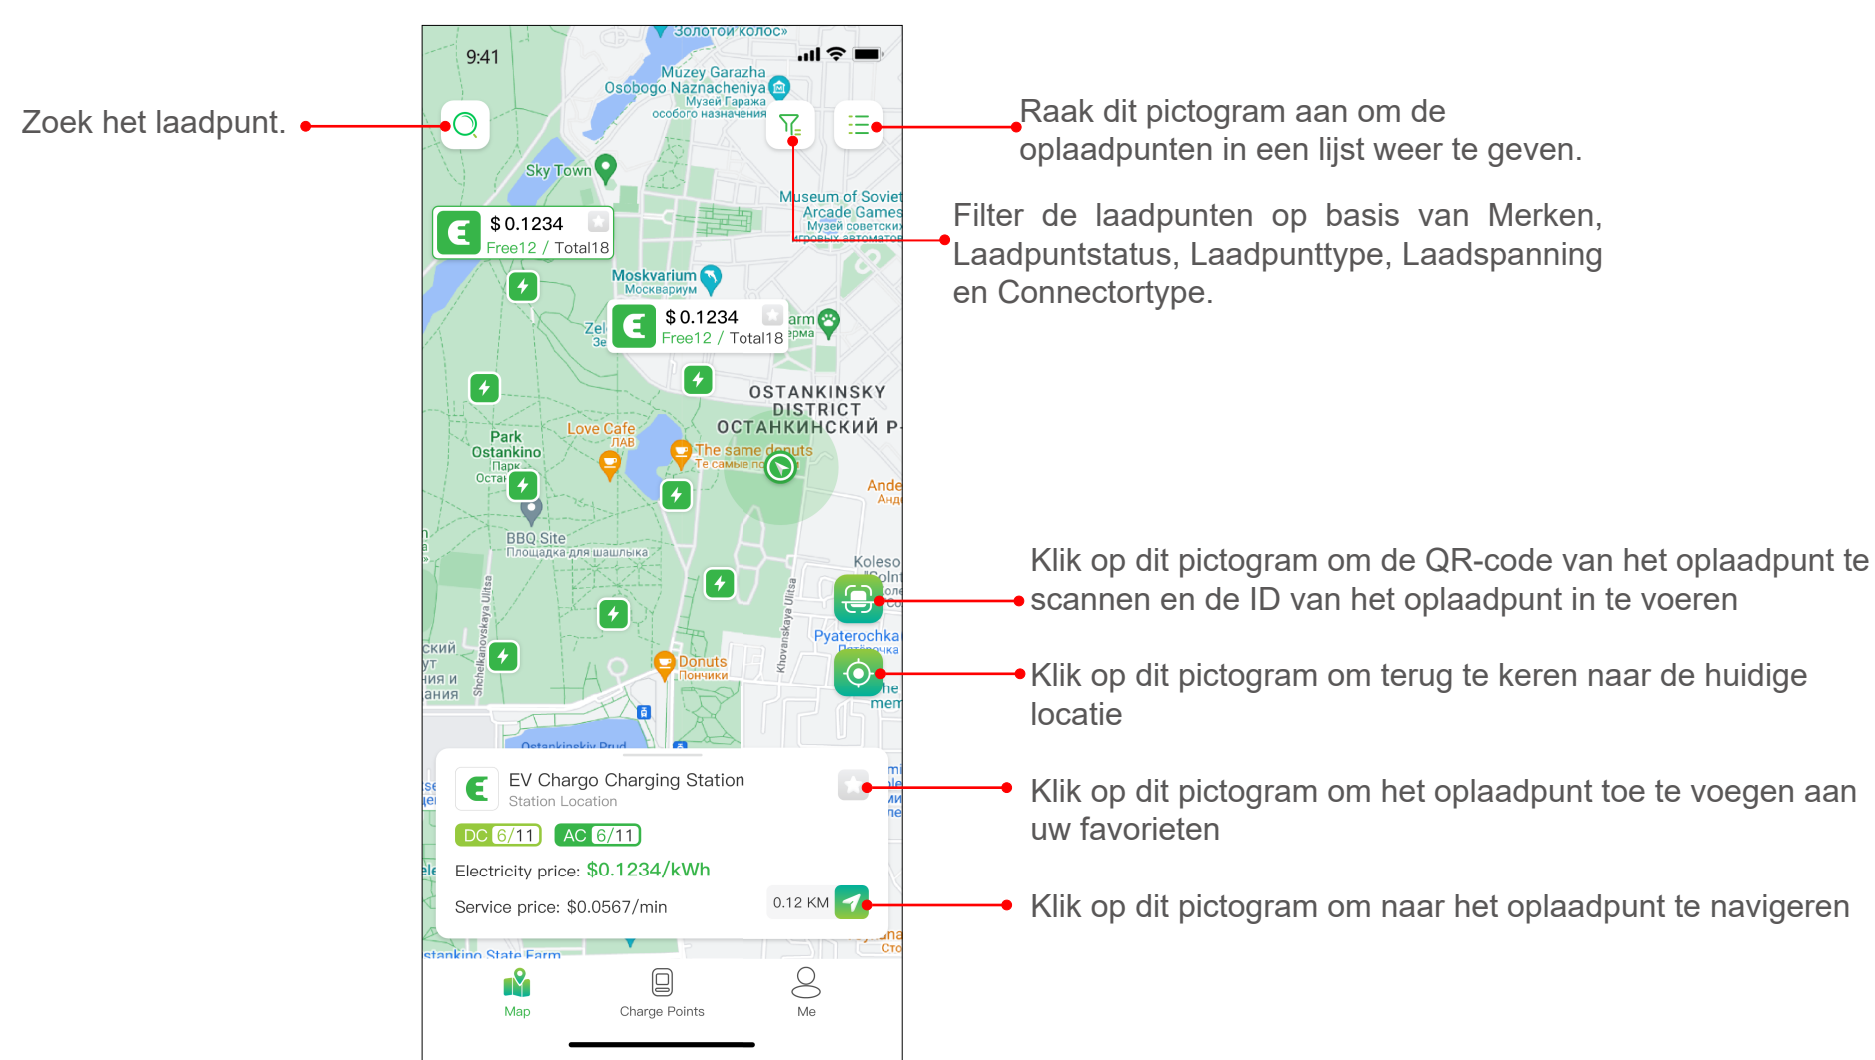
Zoek het laadpunt.

9:41

«Золотой колос»
Muzey Garazha Osobogo Naznacheniya
Музей Гаража особого назначения
Sky Town
Museum of Soviet Arcade Games
Музей советских игровых автоматов

$ 0.1234
Free12 / Total18

Moskvarium
Москвариум

$ 0.1234
Free12 / Total18

OSTANKINSKY DISTRICT
ОСТАНКИНСКИЙ Р-

Park Ostankino
Парк Остан
Love Cafe
ЛАВ
The same donuts
Те самые по
BBQ Site
Площадка для шашлыка
Koleso
Pyaterochka
Пятёрочка
Donuts
Пончики
Ostankinskiy Prud
stankino State Farm

Raak dit pictogram aan om de oplaadpunten in een lijst weer te geven.

Filter de laadpunten op basis van Merken, Laadpuntstatus, Laadpunttype, Laadspanning en Connectortype.

Klik op dit pictogram om de QR-code van het oplaadpunt te scannen en de ID van het oplaadpunt in te voeren

Klik op dit pictogram om terug te keren naar de huidige locatie

EV Chargo Charging Station
Station Location
DC 6/11 AC 6/11
Electricity price: $0.1234/kWh
Service price: $0.0567/min
0.12 KM

Klik op dit pictogram om het oplaadpunt toe te voegen aan uw favorieten

Klik op dit pictogram om naar het oplaadpunt te navigeren

Map
Charge Points
Me